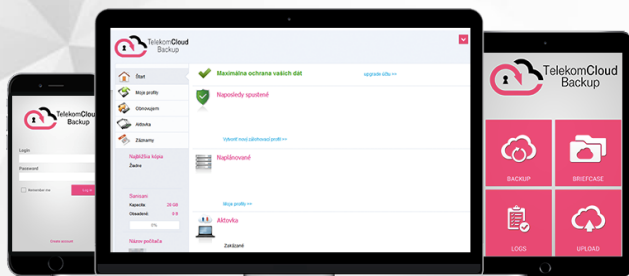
TelekomCloud Backup

Štart
Moje profily
Obnovujem
Aktivita
Záznamy

Najbližšia kópia
Žiadna

Serveri
Kapacita: 20 GB
Obsadené: 0 B
0%

Názov počítača

Maximálna ochrana vašich dát
upgrade účtu >>

Naposledy spustené

Vytvoriť nový zálohovací profil >>

Naplánované

Moje profily >>

Aktivita

Zaktázané

TelekomCloud Backup
Login
Password
Remember me
Log in
Create account

TelekomCloud Backup
BACKUP
BRIEFCASE
LOGS
UPLOAD